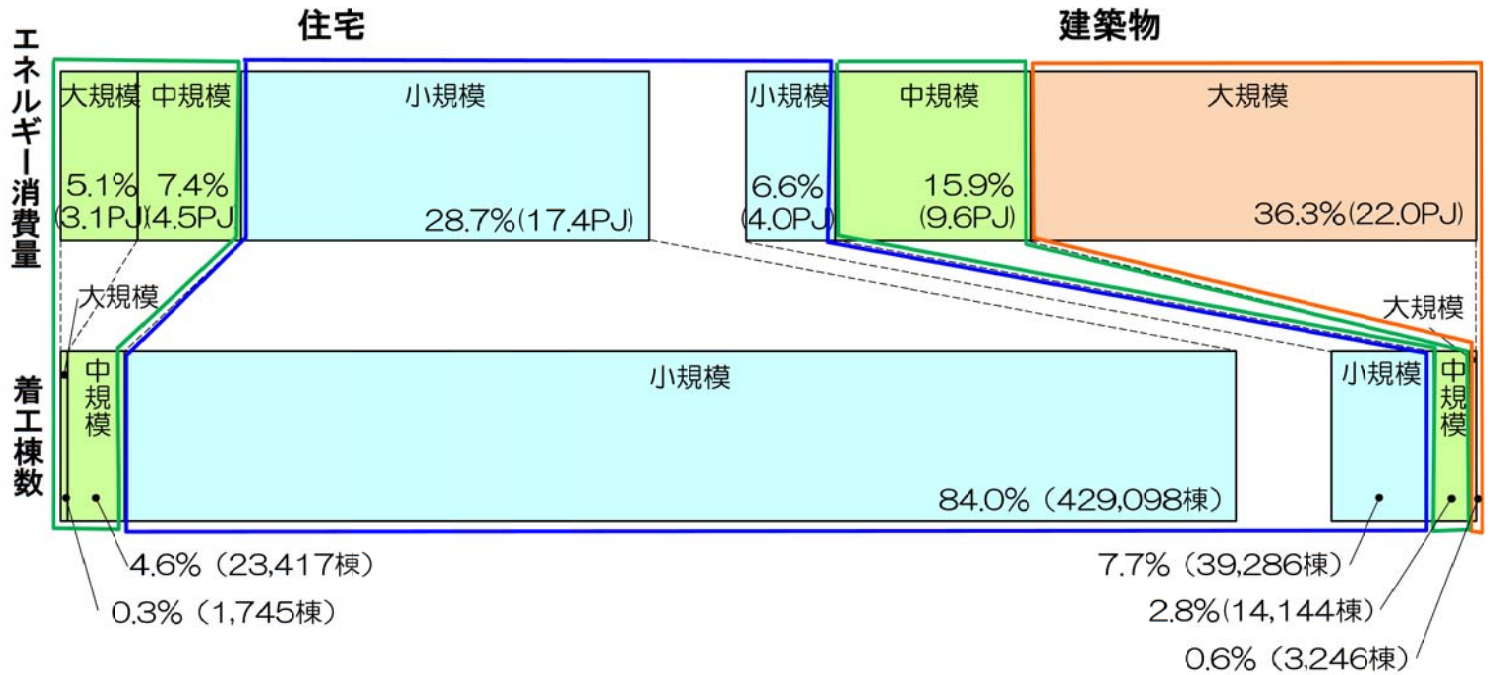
住宅

建築物

エネルギー消費量

大規模
5.1%
(3.1PJ)

中規模
7.4%
(4.5PJ)

小規模
28.7%(17.4PJ)

小規模
6.6%
(4.0PJ)

中規模
15.9%
(9.6PJ)

大規模
36.3%(22.0PJ)

着工棟数

大規模

中規模

小規模
84.0% (429,098棟)

小規模

大規模

中規模

4.6% (23,417棟)

0.3% (1,745棟)

7.7% (39,286棟)

2.8%(14,144棟)

0.6% (3,246棟)